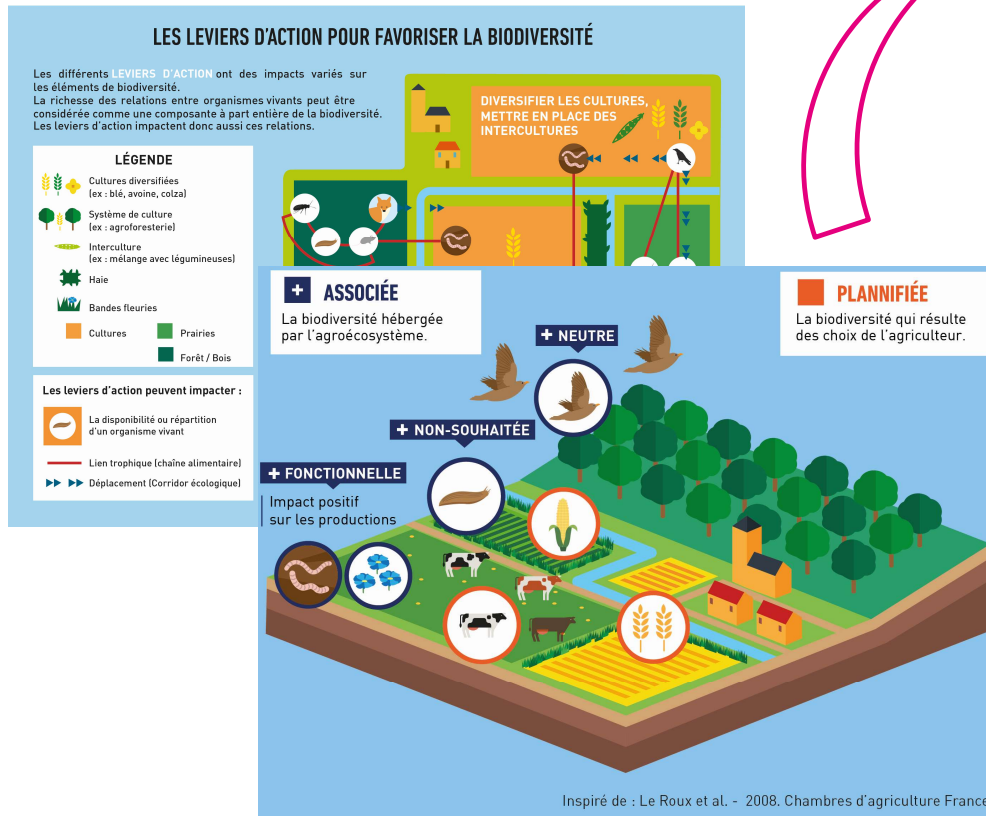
LES LEVIERS D'ACTION POUR FAVORISER LA BIODIVERSITÉ

Les différents LEVIERS D'ACTION ont des impacts variés sur les éléments de biodiversité.
La richesse des relations entre organismes vivants peut être considérée comme une composante à part entière de la biodiversité.
Les leviers d'action impactent donc aussi ces relations.

LÉGENDE

Cultures diversifiées (ex : blé, avoine, colza)

Système de culture (ex : agroforesterie)

Interculture (ex : mélange avec légumineuses)

Haie

Bandes fleuries

Cultures

Prairies

Forêt / Bois

Les leviers d'action peuvent impacter :

La disponibilité ou répartition d'un organisme vivant

Lien trophique (chaîne alimentaire)

Déplacement (Corridor écologique)

DIVERSIFIER LES CULTURES, METTRE EN PLACE DES INTERCULTURES

+ ASSOCIÉE
La biodiversité hébergée par l'agroécosystème.

PLANNIFIÉE
La biodiversité qui résulte des choix de l'agriculteur.

+ NEUTRE

+ NON-SOUHAITÉE

+ FONCTIONNELLE
Impact positif sur les productions

Inspiré de : Le Roux et al. - 2008. Chambres d'agriculture France